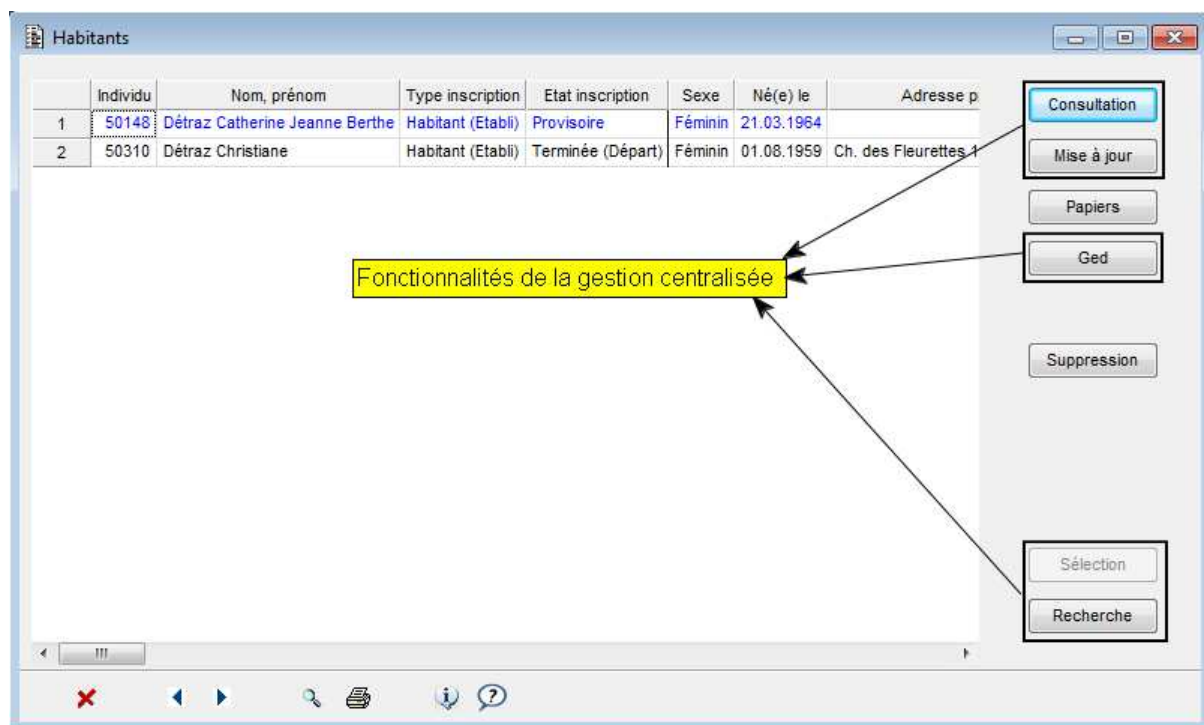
Habitants

| | Individu | Nom, prénom | Type inscription | Etat inscription | Sexe | Né(e) le | Adresse p |
|---|---|---|---|---|---|---|---|
| 1 | 50148 | Détraz Catherine Jeanne Berthe | Habitant (Etabli) | Provisoire | Féminin | 21.03.1964 | |
| 2 | 50310 | Détraz Christiane | Habitant (Etabli) | Terminée (Départ) | Féminin | 01.08.1959 | Ch. des Fleurettes 1 |

Consultation

Mise à jour

Papiers

Ged

Fonctionnalités de la gestion centralisée

Suppression

Sélection

Recherche